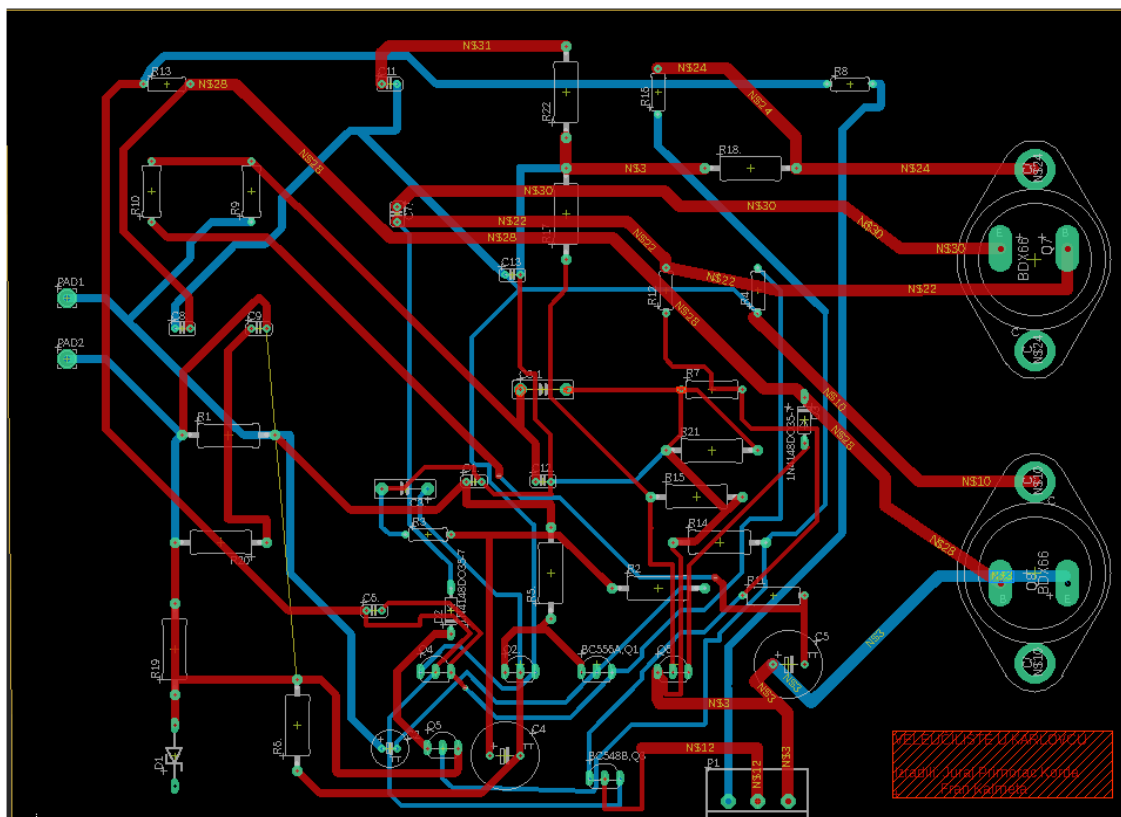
N$31
R13
N$28
C11
N$24
R8
R22
R16
N$24
N$28
R18
N$3
N$24
R10
R9
N$30
C7
N$30
N$22
R17
N$28
N$22
N$30
N$30
BDX66
Q7
C13
N$22
N$22
PAD1
R12
R11
N$28
C3
C9
PAD2
C11
R7
N$10
R1
R21
1N4148DO35-7
N$28
C12
R15
N$10
R3
R14
R20
N$28
1N4148DO35-7
R2
R5
R4
Q8
BDX66
C6
C5
R19
Q4
Q2
BC556A,Q1
Q3
N$3
N$3
N$3
Q5
C4
R6
VELEUCILISTE U KARLOVCU
BC548B,Q3
N$12
D1
P1
N$12
N$3
Izradili: Juraj Pomorac Karlo
Fran Kalmeta